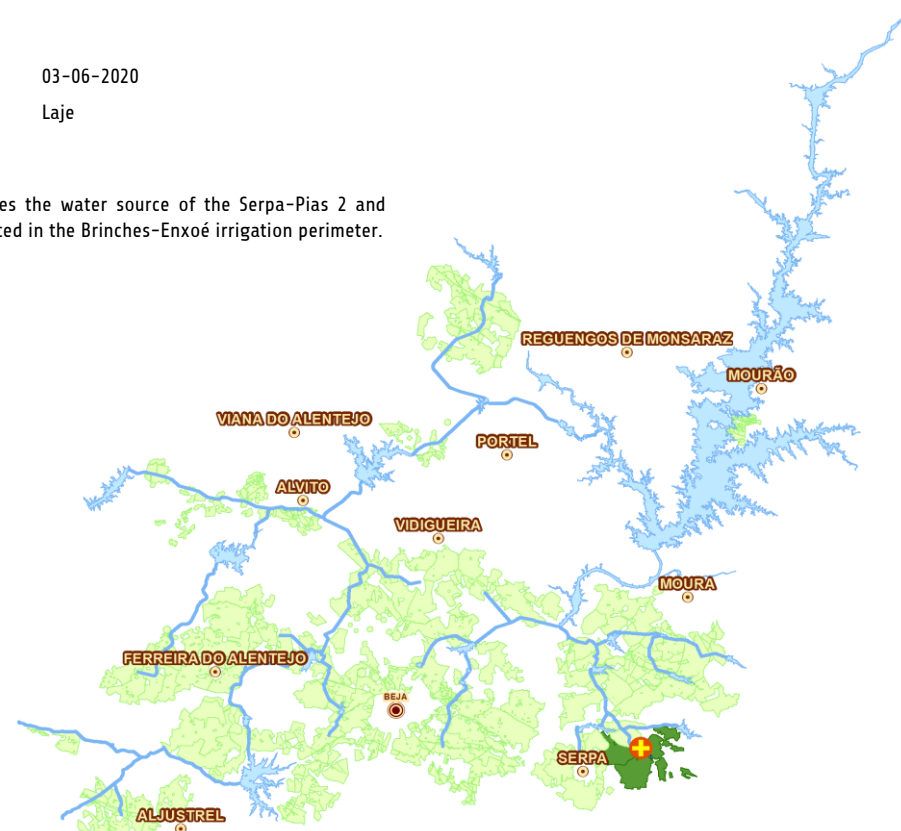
03-06-2020

Laje

es the water source of the Serpa-Pias 2 and ted in the Brinches-Enxoé irrigation perimeter.

REGUENGOS DE MONSARAZ

MOURÃO

VIANA DO ALENTEJO

PORTEL

ALVITO

VIDIGUEIRA

MOURA

FERREIRA DO ALENTEJO

BEJA

SERPA

ALJUSTREL